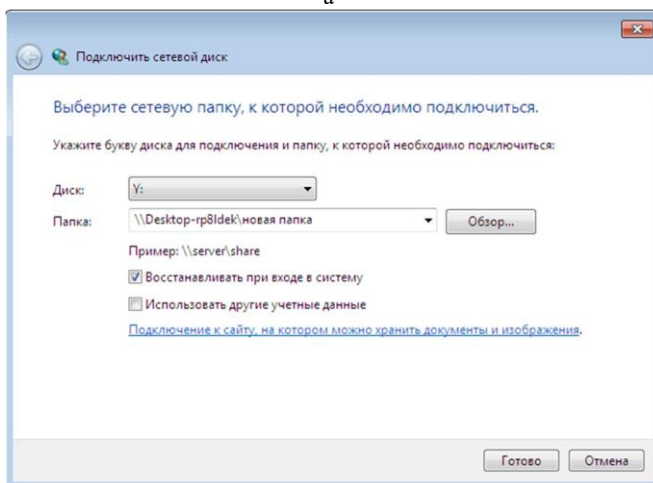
a

Подключить сетевой диск

Выберите сетевую папку, к которой необходимо подключиться.

Укажите букву диска для подключения и папку, к которой необходимо подключиться:

Диск: Y:

Папка: \\Desktop-rp8ldek\новая папка Обзор...

Пример: \\server\share

Восстанавливать при входе в систему

Использовать другие учетные данные

Подключение к сайту, на котором можно хранить документы и изображения.

Готово Отмена